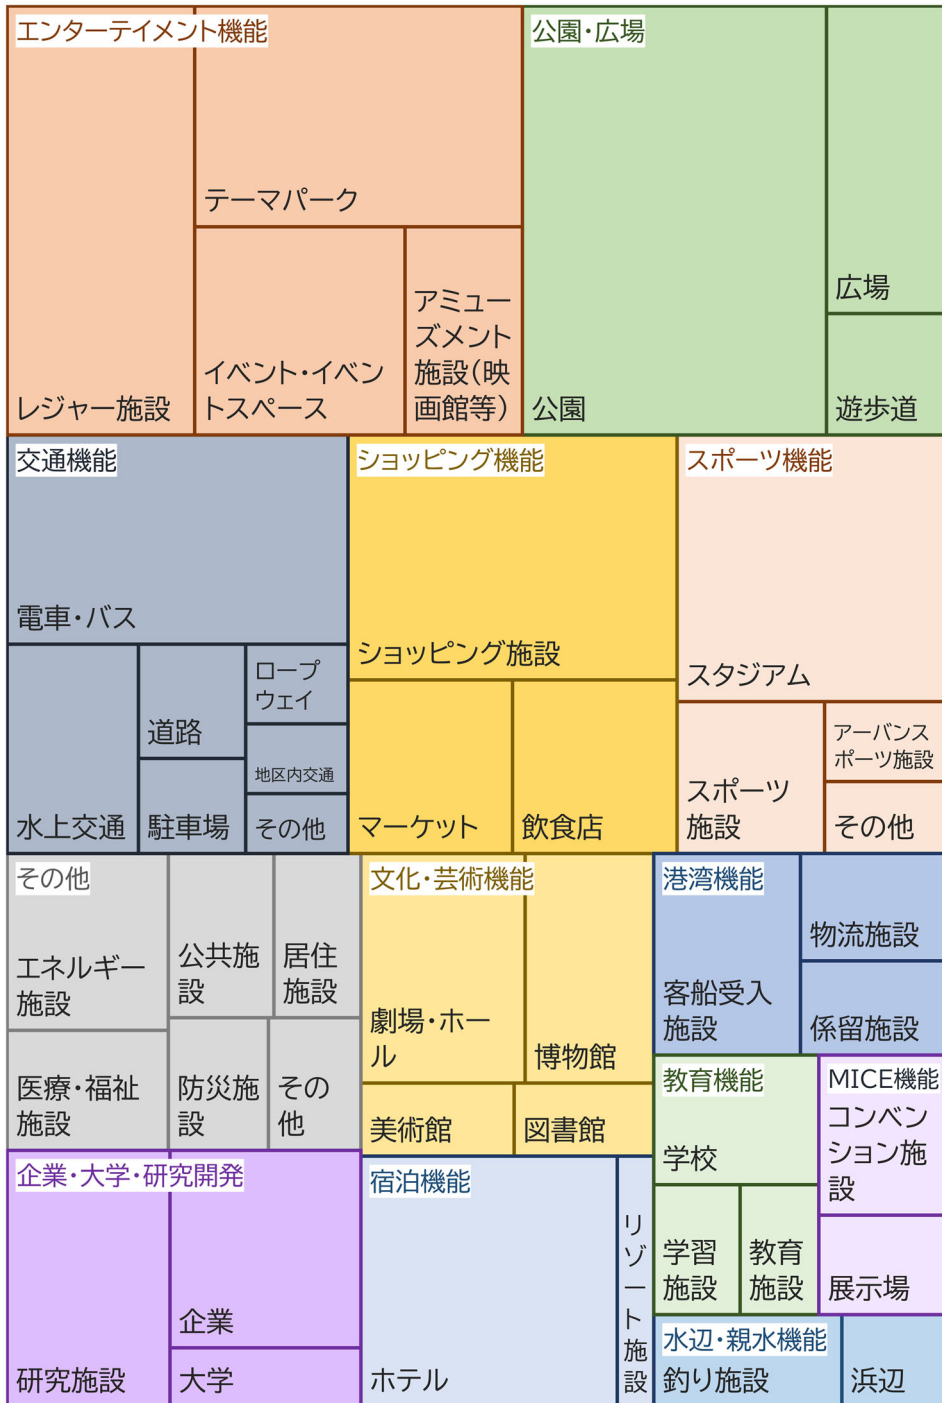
エンターテイメント機能
テーマパーク
レジャー施設
イベント・イベントスペース
アミューズメント施設(映画館等)
公園・広場
広場
公園
遊歩道
交通機能
電車・バス
水上交通
道路
駐車場
ロープウェイ
地区内交通
その他
ショッピング機能
ショッピング施設
マーケット
飲食店
スポーツ機能
スタジアム
スポーツ施設
アーバンスポーツ施設
その他
その他
エネルギー施設
公共施設
居住施設
医療・福祉施設
防災施設
その他
文化・芸術機能
劇場・ホール
博物館
美術館
図書館
港湾機能
客船受入施設
物流施設
係留施設
教育機能
学校
学習施設
教育施設
MICE機能
コンベンション施設
展示場
企業・大学・研究開発
企業
研究施設
大学
宿泊機能
ホテル
リゾート施設
水辺・親水機能
釣り施設
浜辺